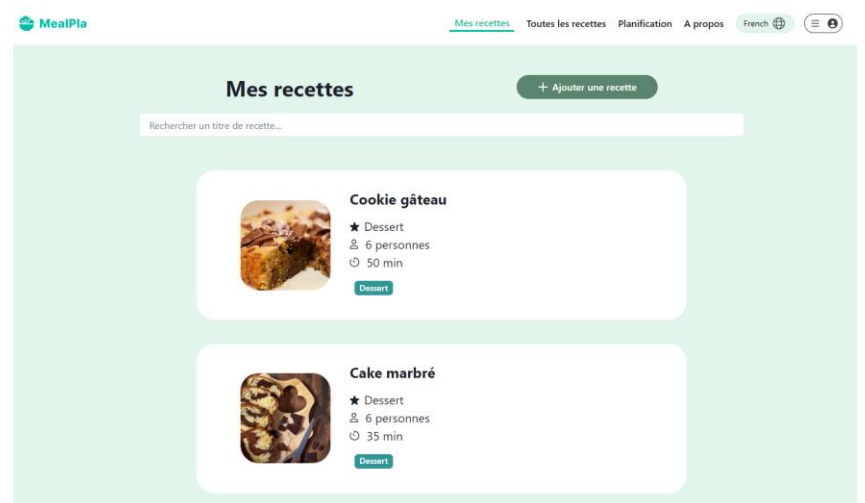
MealPla

Mes recettes Toutes les recettes Planification A propos French

Mes recettes

+ Ajouter une recette

Rechercher un titre de recette...

Cookie gâteau
Dessert
6 personnes
50 min
Dessert

Cake marbré
Dessert
6 personnes
35 min
Dessert